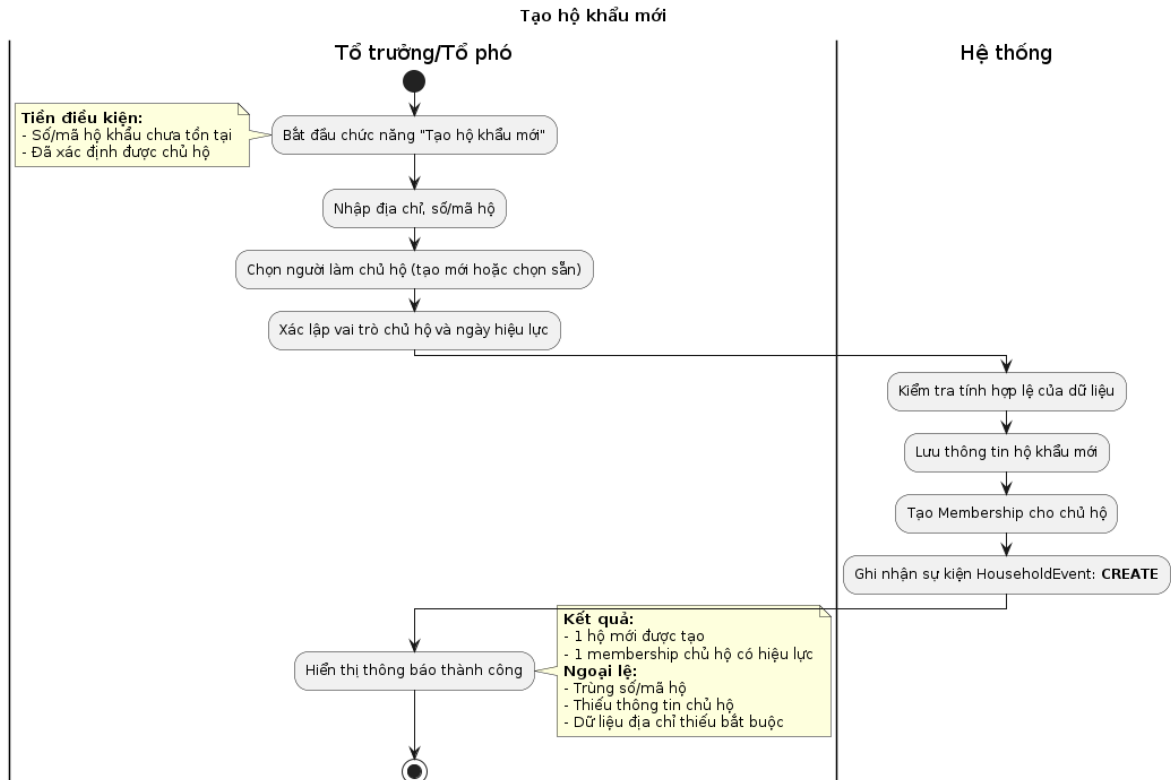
Tạo hộ khẩu mới

Tổ trưởng/Tổ phó

Hệ thống

Tiền điều kiện:
- Số/mã hộ khẩu chưa tồn tại
- Đã xác định được chủ hộ

Bắt đầu chức năng "Tạo hộ khẩu mới"

Nhập địa chỉ, số/mã hộ

Chọn người làm chủ hộ (tạo mới hoặc chọn sẵn)

Xác lập vai trò chủ hộ và ngày hiệu lực

Kiểm tra tính hợp lệ của dữ liệu

Lưu thông tin hộ khẩu mới

Tạo Membership cho chủ hộ

Ghi nhận sự kiện HouseholdEvent: **CREATE**

Hiển thị thông báo thành công

Kết quả:
- 1 hộ mới được tạo
- 1 membership chủ hộ có hiệu lực
Ngoại lệ:
- Trùng số/mã hộ
- Thiếu thông tin chủ hộ
- Dữ liệu địa chỉ thiếu bắt buộc